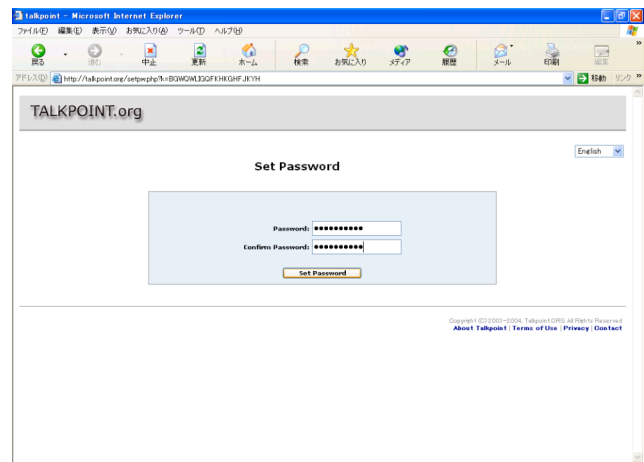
talkpoint - Microsoft Internet Explorer

ファイル(F) 編集(E) 表示(V) お気に入り(A) ツール(T) ヘルプ(H)

戻る 進む 中止 更新 ホーム 検索 お気に入り メディア 履歴 メール 印刷 編集

アドレス(D) http://talkpoint.org/setpw.php?k=BGWQWLIGQFKHKGHFJKYH 移動 リンク

TALKPOINT.org

English

Set Password

Password: ••••••••••

Confirm Password: ••••••••••

Set Password

Copyright (C) 2003-2004, Talkpoint.ORG All Rights Reserved

About Talkpoint | Terms of Use | Privacy | Contact